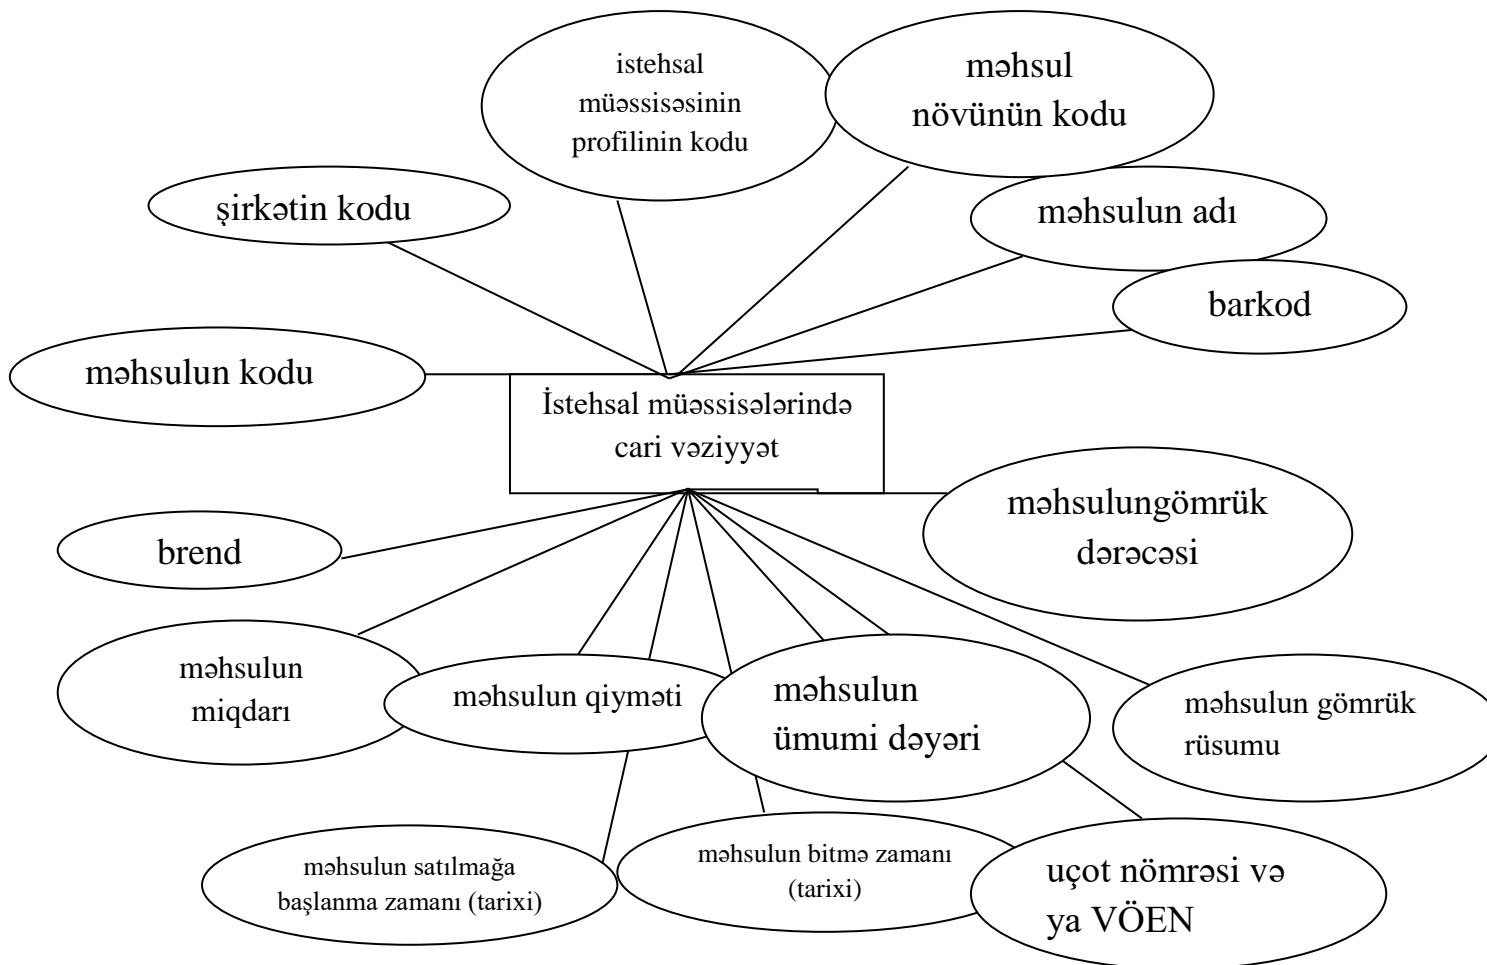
istehsal müəssisəsinin profilinin kodu

məhsul növünün kodu

şirkətin kodu

məhsulun adı

barkod

məhsulun kodu

İstehsal müəssisələrində cari vəziyyət

məhsulungömrük dərəcəsi

brend

məhsulun miqdarı

məhsulun qiyməti

məhsulun ümumi dəyəri

məhsulun gömrük rüsumu

məhsulun satılmağa başlanma zamanı (tarixi)

məhsulun bitmə zamanı (tarixi)

uçot nömrəsi və ya VÖEN